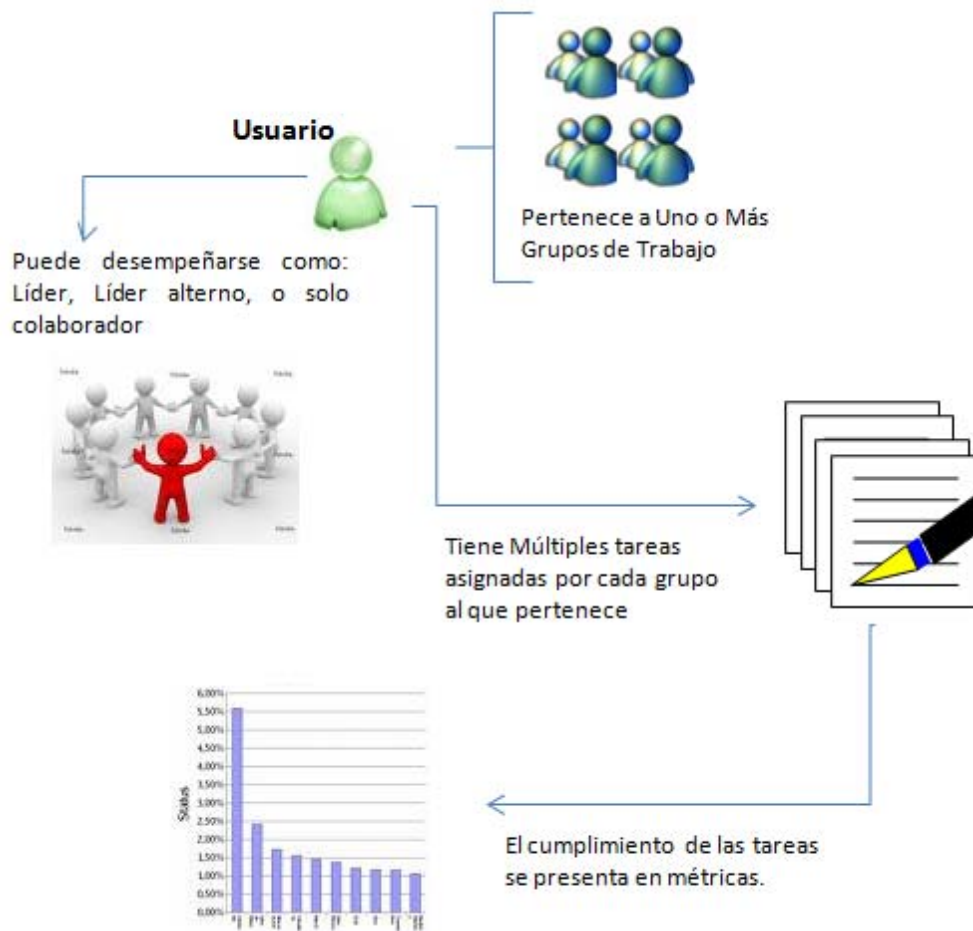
Usuario

Pertenece a Uno o Más Grupos de Trabajo

Puede desempeñarse como: Líder, Líder alterno, o solo colaborador

Tiene Múltiples tareas asignadas por cada grupo al que pertenece

6,00%
5,50%
5,00%
4,50%
4,00%
3,50%
3,00%
2,50%
2,00%
1,50%
1,00%
0,50%
0,00%
Stats

El cumplimiento de las tareas se presenta en métricas.